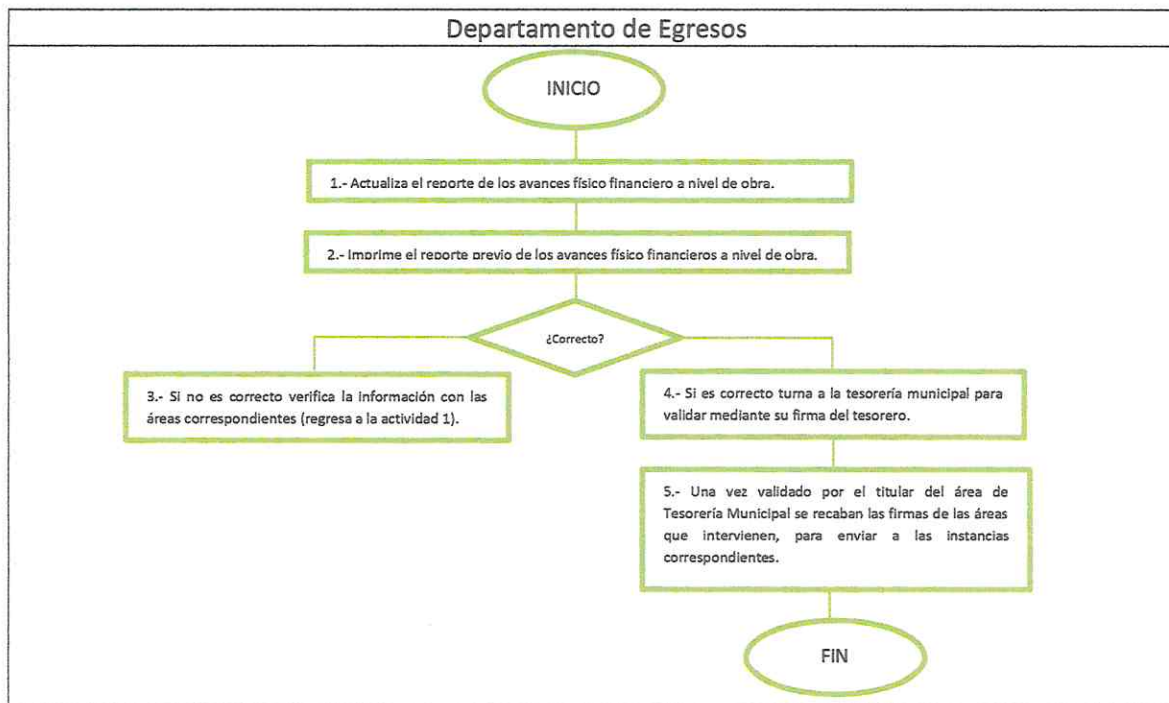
Departamento de Egresos

INICIO

1.- Actualiza el reporte de los avances físico financiero a nivel de obra.

2.- Imprime el reporte previo de los avances físico financieros a nivel de obra.

¿Correcto?

3.- Si no es correcto verifica la información con las áreas correspondientes (regresa a la actividad 1).

4.- Si es correcto turna a la tesorería municipal para validar mediante su firma del tesorero.

5.- Una vez validado por el titular del área de Tesorería Municipal se recaban las firmas de las áreas que intervienen, para enviar a las instancias correspondientes.

FIN